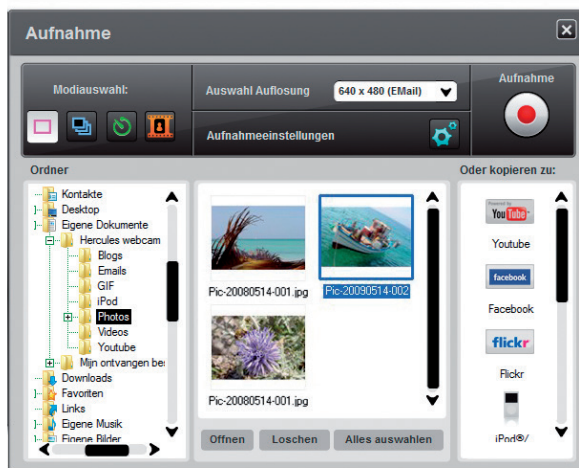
Aufnahme

Modiauswahl:

Auswahl Auflosung

640 x 480 (EMail)

Aufnahmeeinstellungen

Aufnahme

Ordner

Kontakte
Desktop
Eigene Dokumente
Hercules webcam
Blogs
Emails
GIF
iPod
Photos
Videos
Youtube
Mijn ontvangen be
Downloads
Favoriten
Links
Eigene Musik
Eigene Bilder

Pic-20080514-001.jpg

Pic-20090514-002

Pic-20080514-001.jpg

Offnen

Loschen

Alles auswahlen

Oder kopieren zu:

YouTube

Youtube

facebook

Facebook

flickr

Flickr

iPod®/